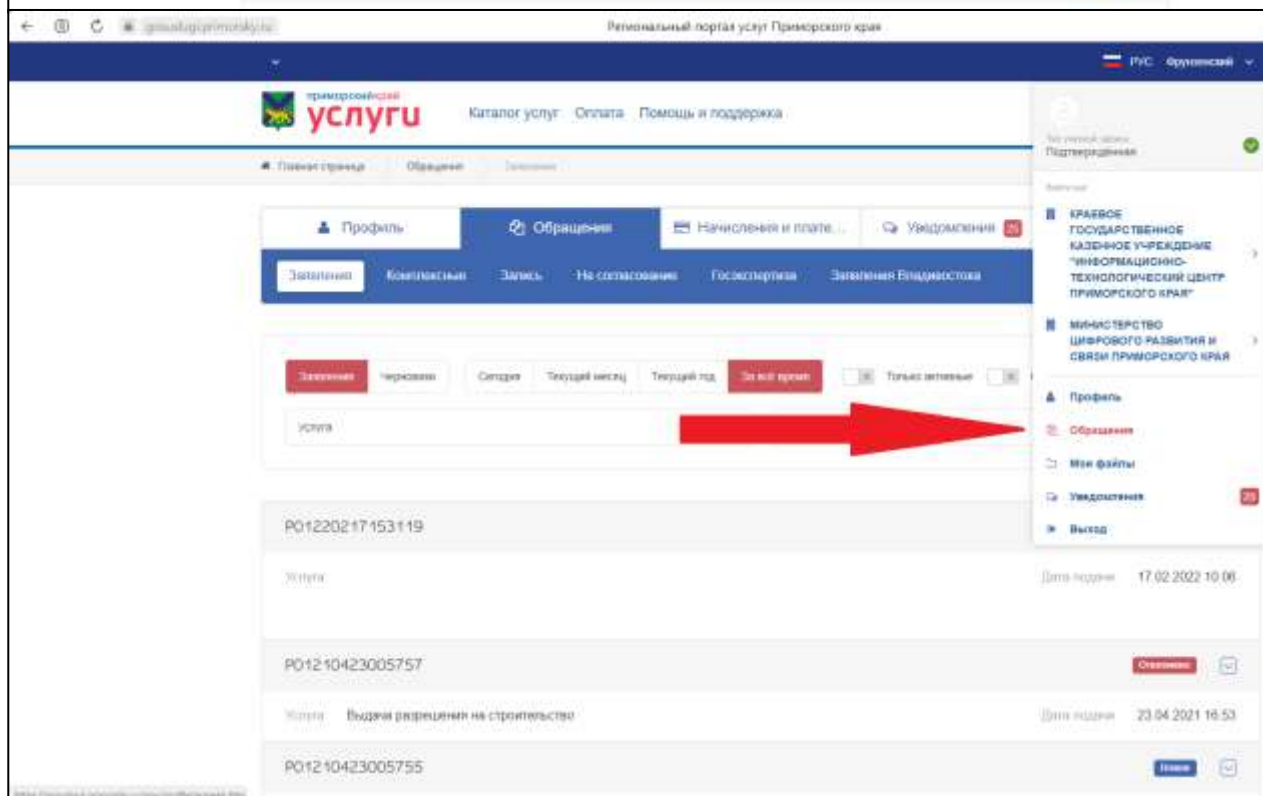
gosuslugi.primorsky.ru

Региональный портал услуг Приморского края

РУС Фрунзенский

приморскийкрай
услуги

Каталог услуг Оплата Помощь и поддержка

Главная страница Обращения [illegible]

Уч. учетной записи
Подтвержденная

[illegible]

КРАЕВОЕ ГОСУДАРСТВЕННОЕ КАЗЕННОЕ УЧРЕЖДЕНИЕ "ИНФОРМАЦИОННО-ТЕХНОЛОГИЧЕСКИЙ ЦЕНТР ПРИМОРСКОГО КРАЯ"

МИНИСТЕРСТВО ЦИФРОВОГО РАЗВИТИЯ И СВЯЗИ ПРИМОРСКОГО КРАЯ

Профиль
Обращения
Мои файлы
Уведомления 25
Выход

Профиль Обращения Начисления и плате... Уведомления 25

Заявления Комплексные Запись На согласовании Госэкспертиза Заявления Владивостока

Заявления Черновики Сегодня Текущий месяц Текущий год За всё время Только активные

услуга

P01220217153119

Услуга

Дата подачи 17.02.2022 10:06

P01210423005757

Отклонено

Услуга Выдача разрешения на строительство

Дата подачи 23.04.2021 16:53

P01210423005755

Новое

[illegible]